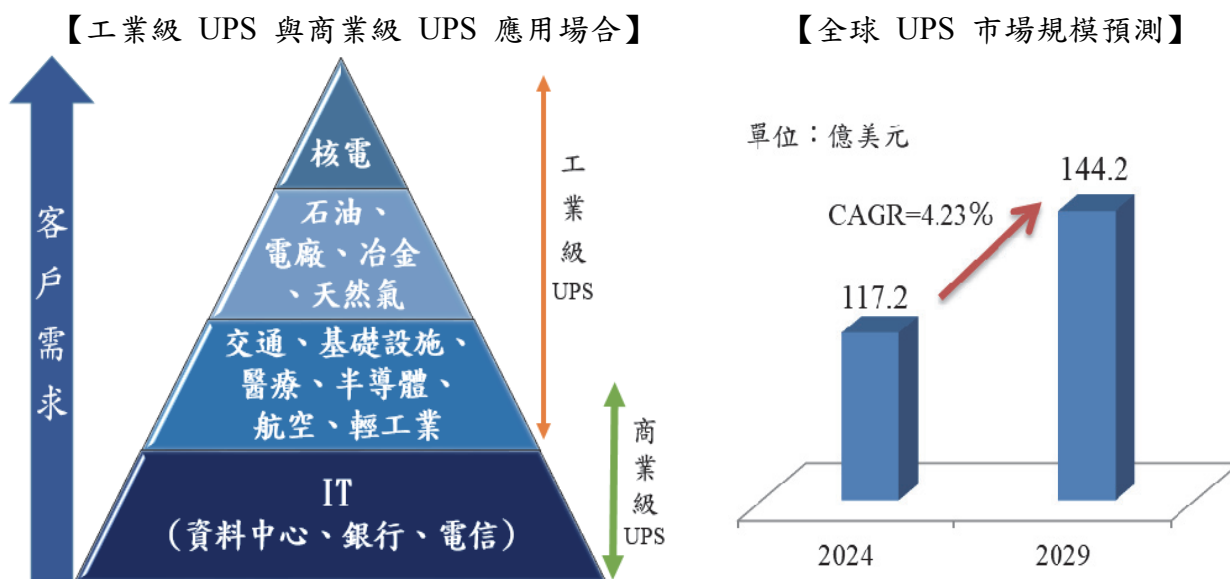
【工業級 UPS 與商業級 UPS 應用場合】

客戶需求

核電

石油、電廠、冶金、天然氣

交通、基礎設施、醫療、半導體、航空、輕工業

IT
（資料中心、銀行、電信）

工業級 UPS

商業級 UPS

【全球 UPS 市場規模預測】

單位：億美元

CAGR=4.23%

117.2

144.2

2024

2029